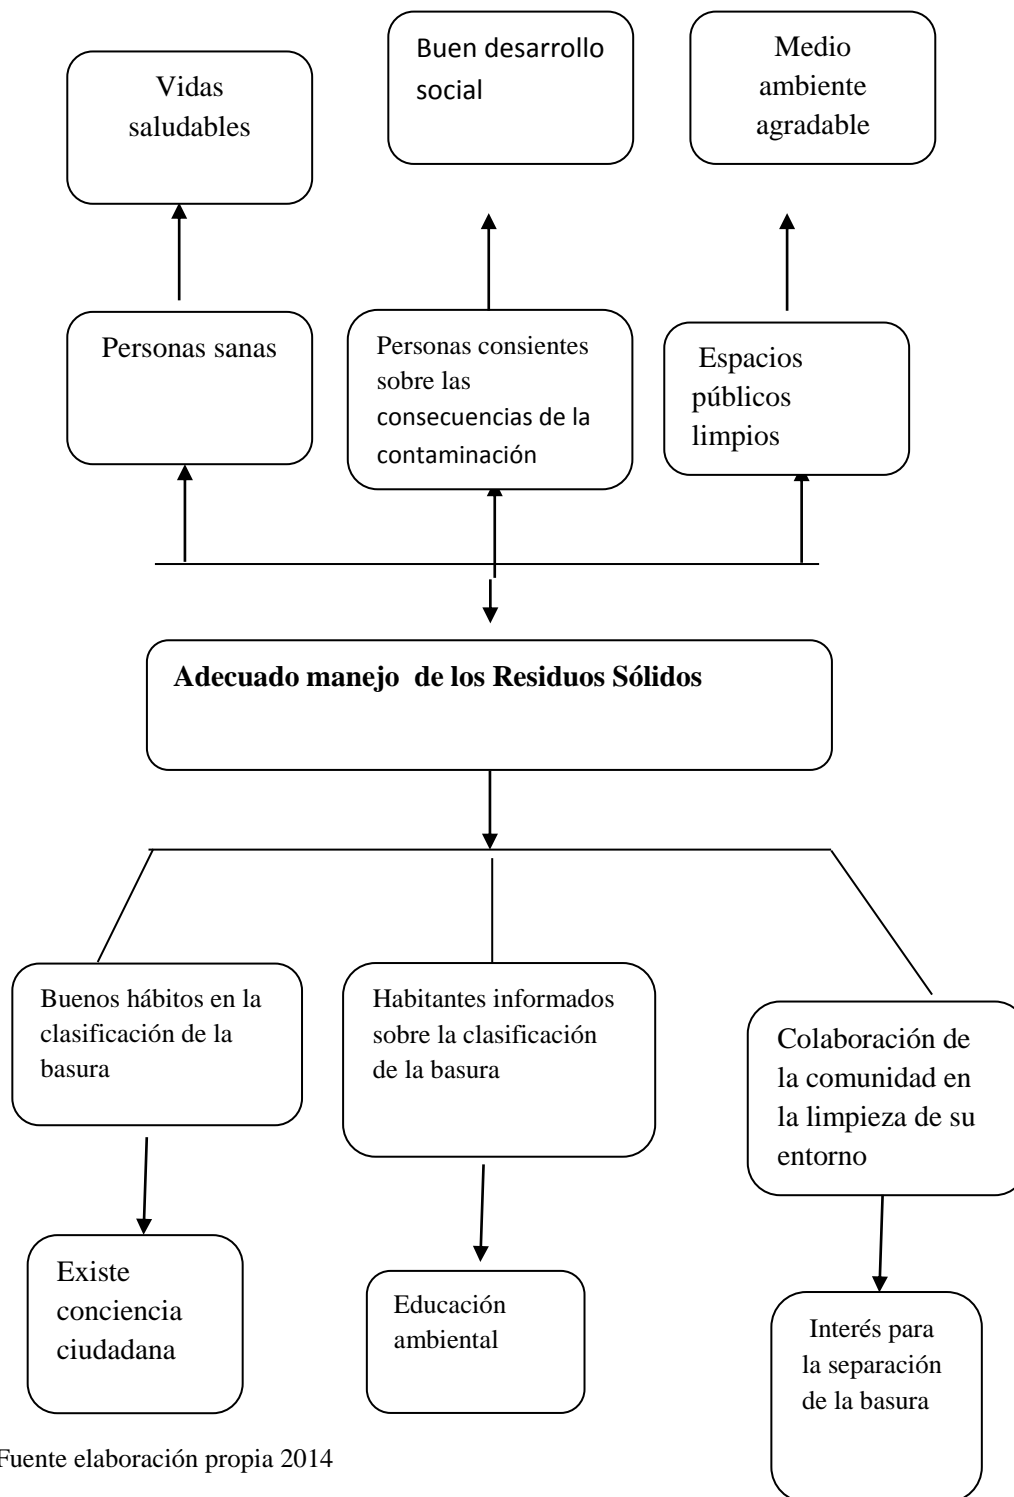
Vidas saludables

Buen desarrollo social

Medio ambiente agradable

Personas sanas

Personas consientes sobre las consecuencias de la contaminación

Espacios públicos limpios

**Adecuado manejo de los Residuos Sólidos**

Buenos hábitos en la clasificación de la basura

Habitantes informados sobre la clasificación de la basura

Colaboración de la comunidad en la limpieza de su entorno

Existe conciencia ciudadana

Educación ambiental

Interés para la separación de la basura

Fuente elaboración propia 2014